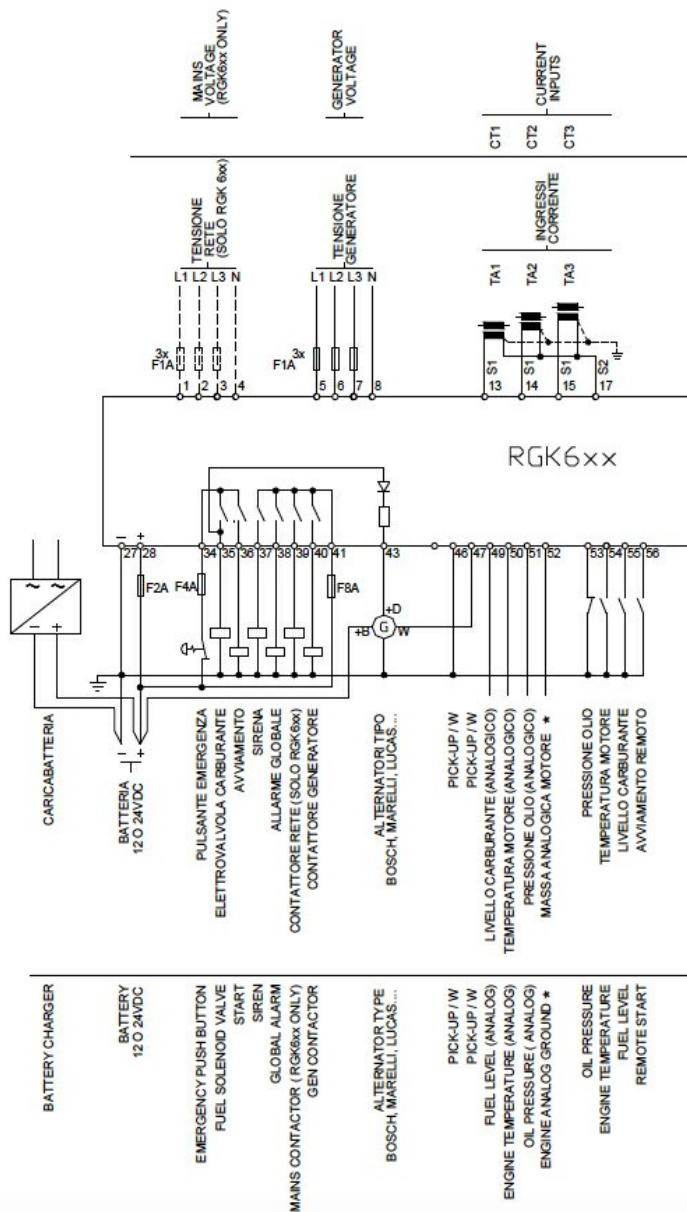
MAINS VOLTAGE (RGK6xx ONLY)

GENERATOR VOLTAGE

CURRENT INPUTS

CT1 CT2 CT3

TENSIONE RETE (SOLO RGK 6xx)

TENSIONE GENERATORE

INGRESSI CORRENTE

L1 L2 L3 N

L1 L2 L3 N

TA1 TA2 TA3

3x F1A

3x F1A

1 2 3 4

5 6 7 8

S1 13 S1 14 S1 15 S2 17

RGK6xx

– +
27 28

34 35 36 37 38 39 40 41

43

46 47 49 50 51 52

53 54 55 56

F2A

F4A

F8A

+D
+B G W

~ ~
– +

– +

CARICABATTERIA

BATTERIA 12 O 24VDC

PULSANTE EMERGENZA
ELETTROVALVOLA CARBURANTE
AVVIAMENTO
SIRENA
ALLARME GLOBALE
CONTATTORE RETE (SOLO RGK6xx)
CONTATTORE GENERATORE

ALTERNATORI TIPO BOSCH, MARELLI, LUCAS....

PICK-UP / W
PICK-UP / W
LIVELLO CARBURANTE (ANALOGICO)
TEMPERATURA MOTORE (ANALOGICO)
PRESSIONE OLIO (ANALOGICO)
MASSA ANALOGICA MOTORE *

PRESSIONE OLIO
TEMPERATURA MOTORE
LIVELLO CARBURANTE
AVVIAMENTO REMOTO

BATTERY CHARGER

BATTERY 12 O 24VDC

EMERGENCY PUSH BUTTON
FUEL SOLENOID VALVE
START
SIREN
GLOBAL ALARM
MAINS CONTACTOR ( RGK6xx ONLY)
GEN CONTACTOR

ALTERNATOR TYPE BOSCH, MARELLI, LUCAS....

PICK-UP / W
PICK-UP / W
FUEL LEVEL (ANALOG)
ENGINE TEMPERATURE (ANALOG)
OIL PRESSURE ( ANALOG)
ENGINE ANALOG GROUND *

OIL PRESSURE
ENGINE TEMPERATURE
FUEL LEVEL
REMOTE START